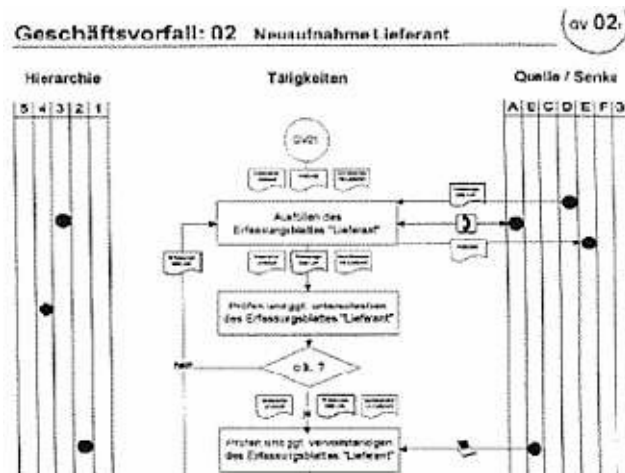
Geschäftsvorfall: 02 Neuaufnahme Lieferant

gv 02

Hierarchie

Tätigkeiten

Quelle / Senke

5 4 3 2 1

A B C D E F G

GV01

Ausfüllen des Erfassungsblattes "Lieferant"

Prüfen und ggf. unterschreiben des Erfassungsblattes "Lieferant"

nein

o.k. ?

Prüfen und ggf. vervollständigen des Erfassungsblattes "Lieferant"